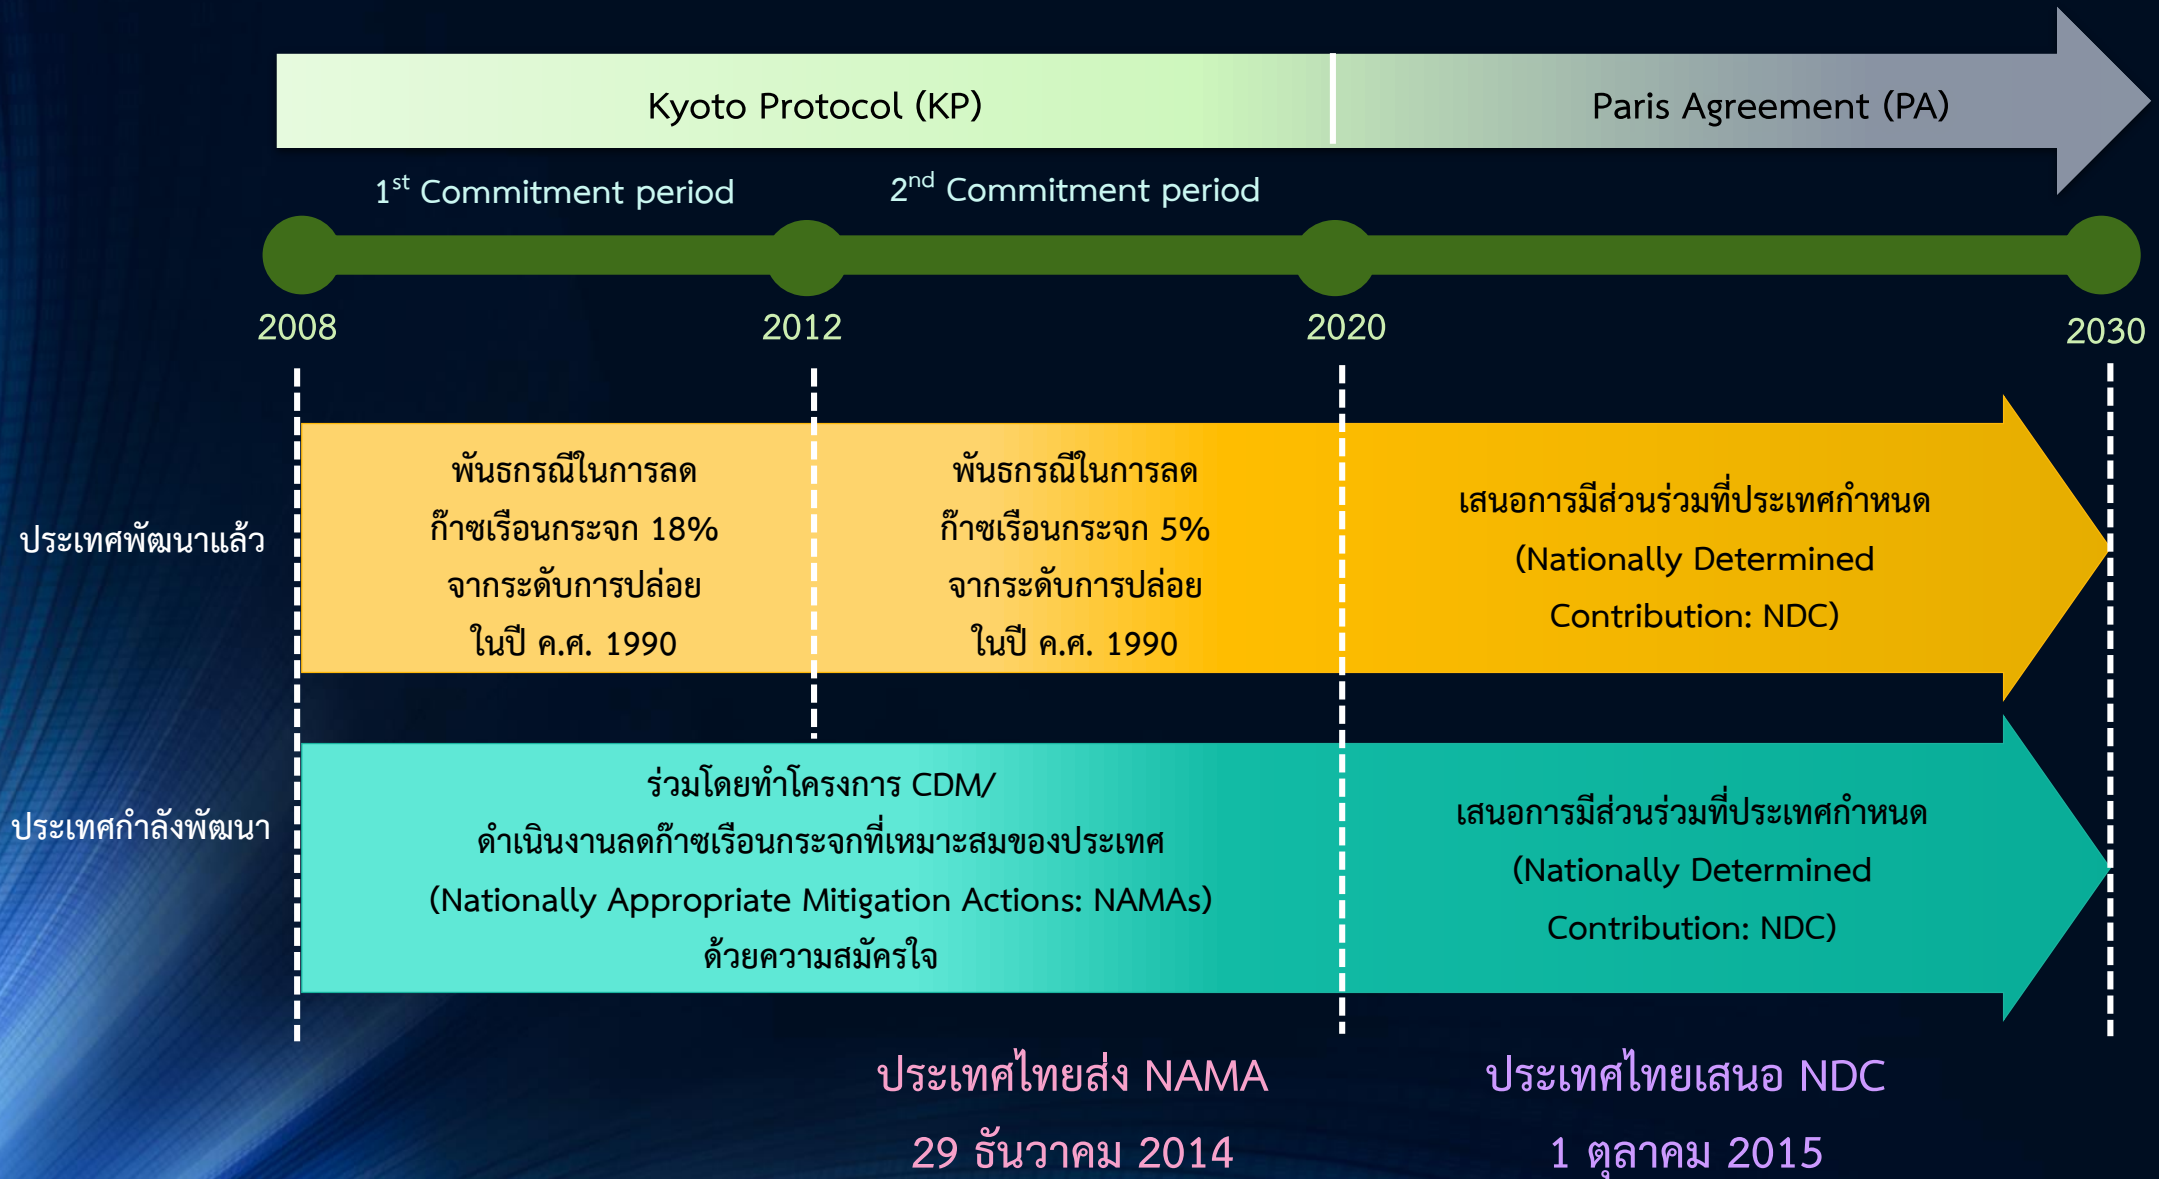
Kyoto Protocol (KP)

Paris Agreement (PA)

1$^{st}$ Commitment period

2$^{nd}$ Commitment period

2008

2012

2020

2030

ประเทศพัฒนาแล้ว

พันธกรณีในการลด ก๊าซเรือนกระจก 18% จากระดับการปล่อย ในปี ค.ศ. 1990

พันธกรณีในการลด ก๊าซเรือนกระจก 5% จากระดับการปล่อย ในปี ค.ศ. 1990

เสนอการมีส่วนร่วมที่ประเทศกำหนด (Nationally Determined Contribution: NDC)

ประเทศกำลังพัฒนา

ร่วมโดยทำโครงการ CDM/ ดำเนินงานลดก๊าซเรือนกระจกที่เหมาะสมของประเทศ (Nationally Appropriate Mitigation Actions: NAMAs) ด้วยความสมัครใจ

เสนอการมีส่วนร่วมที่ประเทศกำหนด (Nationally Determined Contribution: NDC)

ประเทศไทยส่ง NAMA
29 ธันวาคม 2014

ประเทศไทยเสนอ NDC
1 ตุลาคม 2015